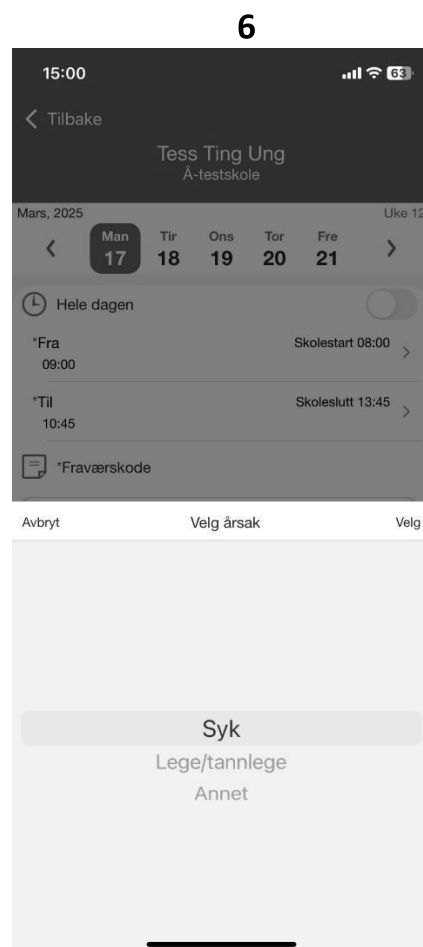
6

15:00

63

Tilbake

Tess Ting Ung
Å-testskole

Mars, 2025

Uke 12

| Man | Tir | Ons | Tor | Fre |
|---|---|---|---|---|
| 17 | 18 | 19 | 20 | 21 |

Hele dagen

*Fra
09:00

Skolestart 08:00

*Til
10:45

Skoleslutt 13:45

*Fraværskode

Avbryt

Velg årsak

Velg

Syk

Lege/tannlege

Annet